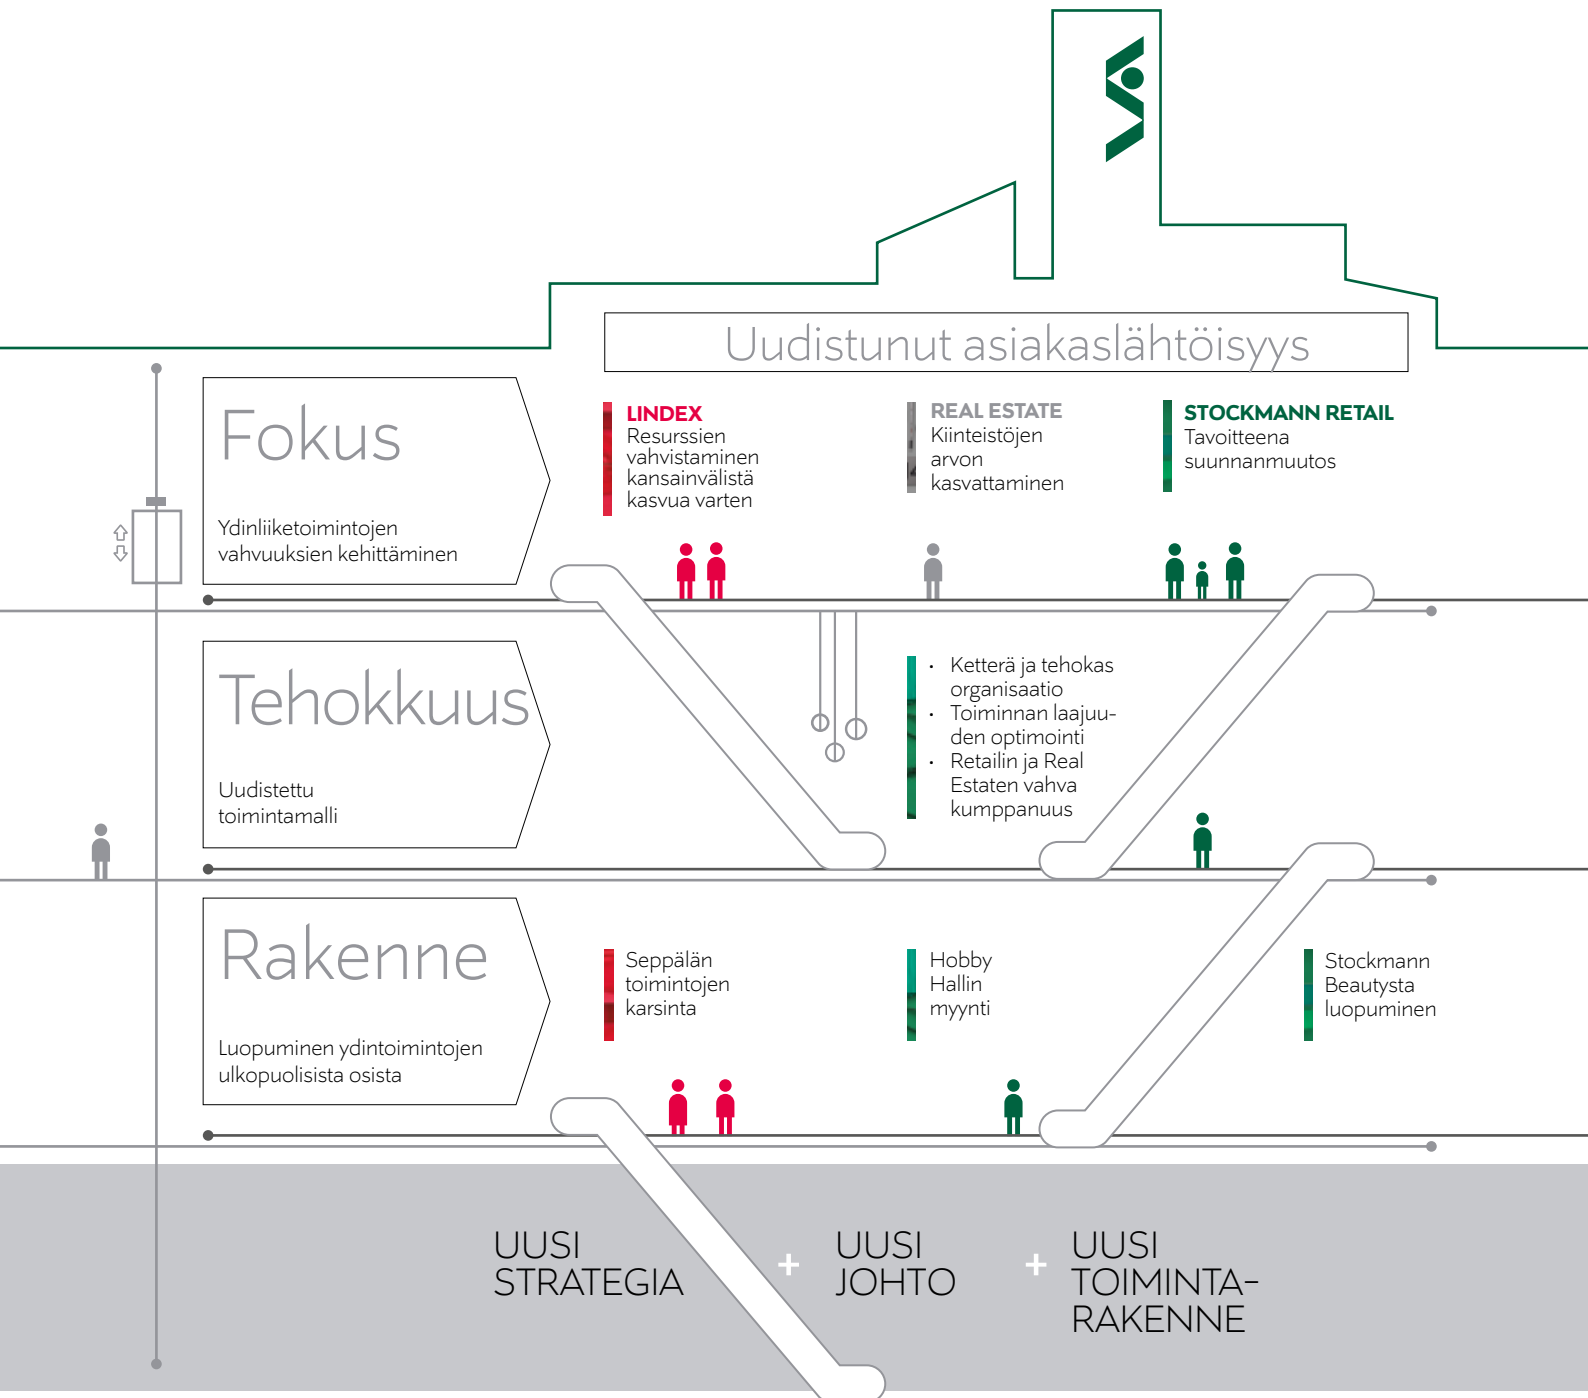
Uudistunut asiakaslähtöisyys

Fokus

Ydinliiketoimintojen vahvuuksien kehittäminen

LINDEX
Resurssien vahvistaminen kansainvälistä kasvua varten

REAL ESTATE
Kiinteistöjen arvon kasvattaminen

STOCKMANN RETAIL
Tavoitteena suunnanmuutos

Tehokkuus

Uudistettu toimintamalli

- Ketterä ja tehokas organisaatio
- Toiminnan laajuuden optimointi
- Retailin ja Real Estaten vahva kumppanuus

Rakenne

Luopuminen ydintoimintojen ulkopuolisista osista

Seppälän toimintojen karsinta

Hobby Hallin myynti

Stockmann Beautysta luopuminen

UUSI STRATEGIA + UUSI JOHTO + UUSI TOIMINTARAKENNE